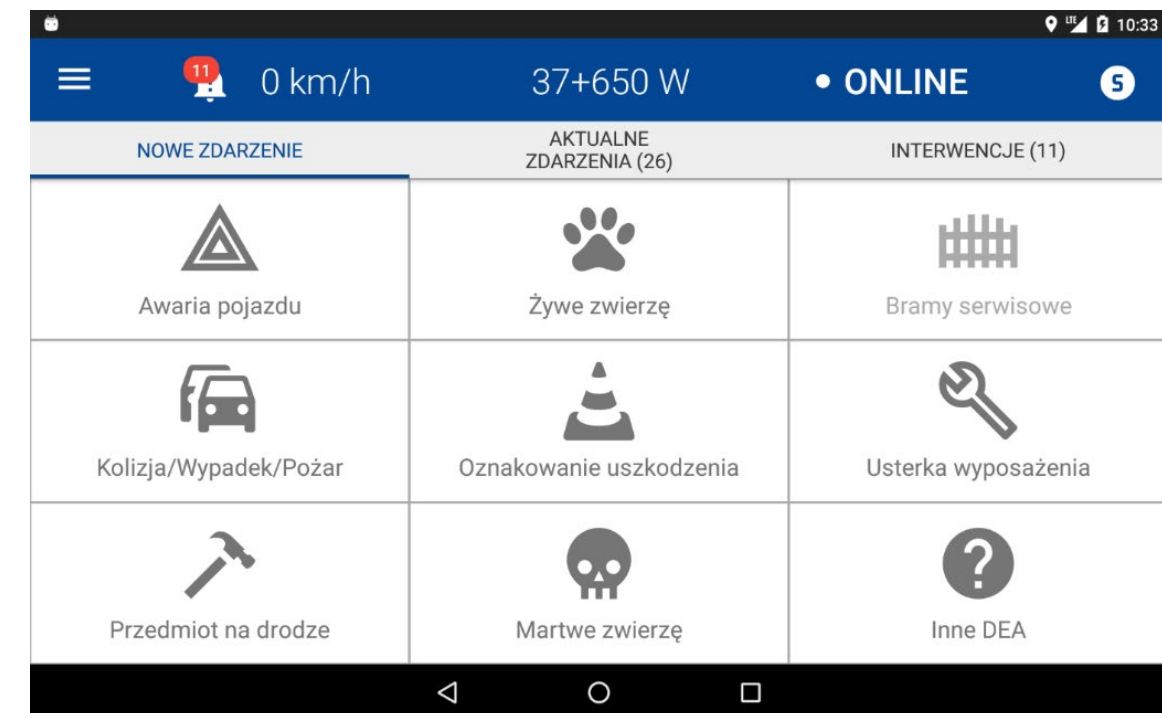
LTE 10:33

11 0 km/h 37+650 W • ONLINE S

NOWE ZDARZENIE

AKTUALNE ZDARZENIA (26)

INTERWENCJE (11)

Awaria pojazdu

Żywe zwierzę

Bramy serwisowe

Kolizja/Wypadek/Pożar

Oznakowanie uszkodzenia

Usterka wyposażenia

Przedmiot na drodze

Martwe zwierzę

Inne DEA